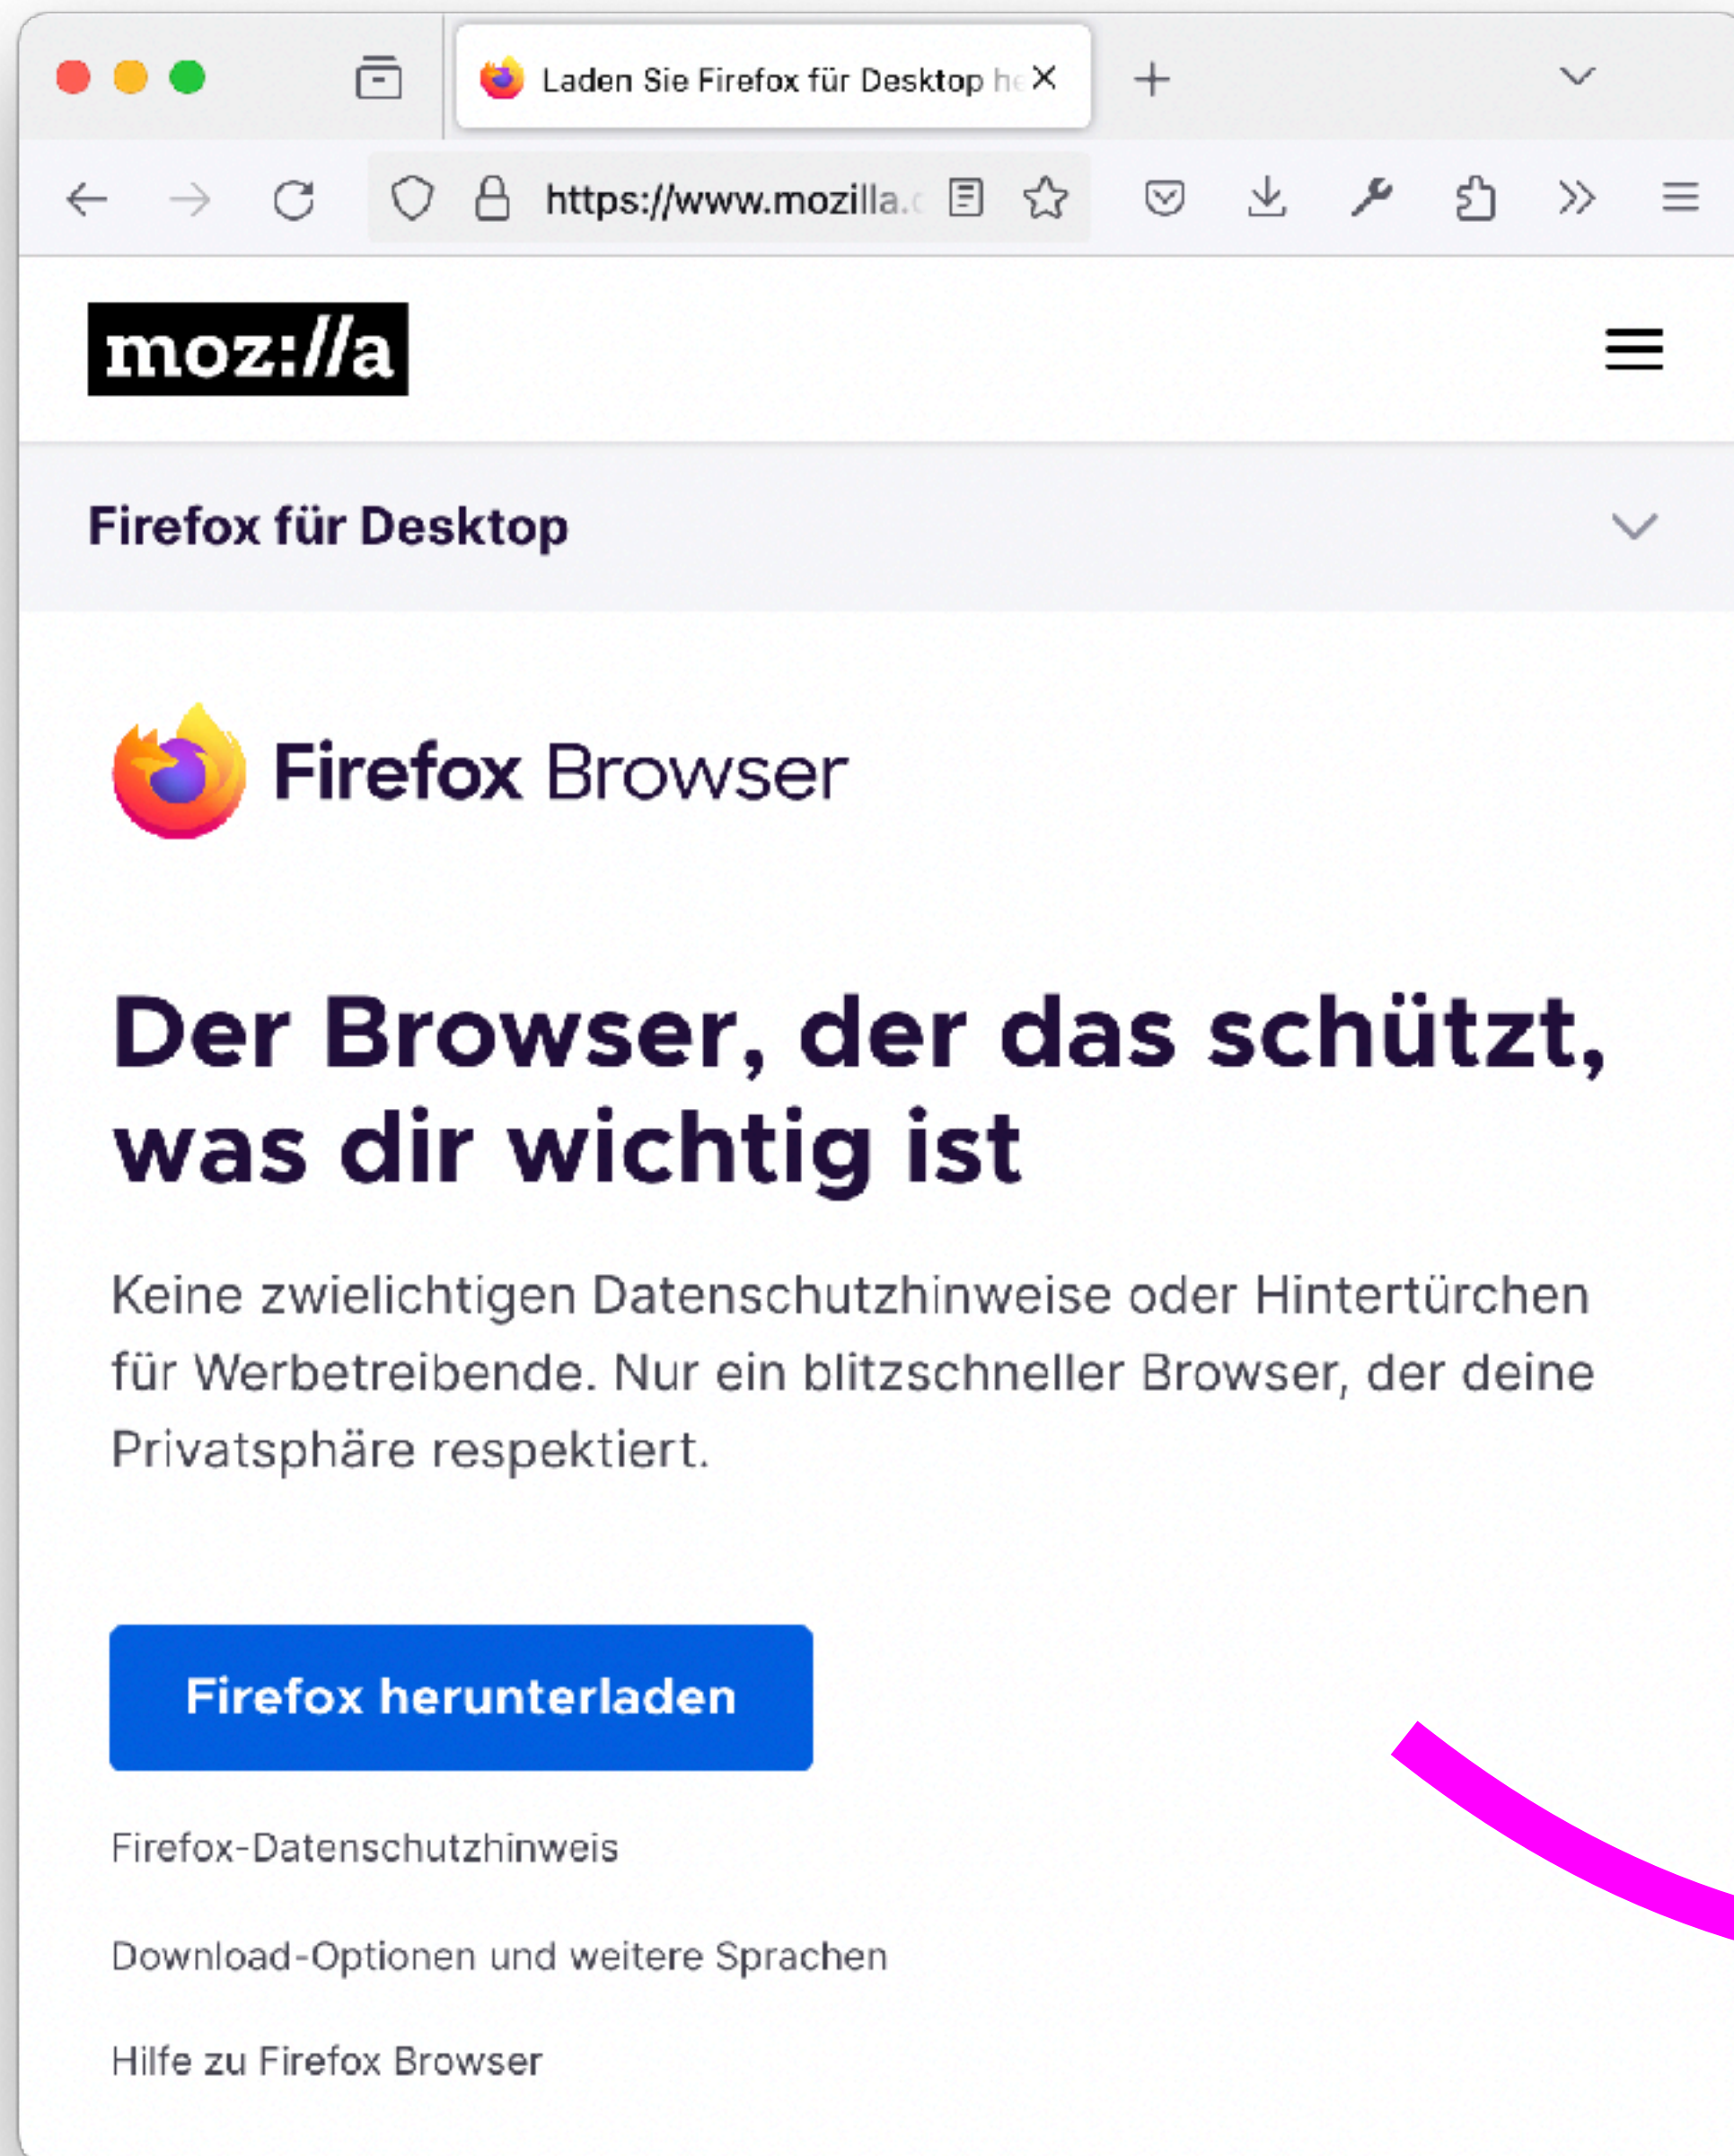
Laden Sie Firefox für Desktop he

https://www.mozilla.c

moz://a

Firefox für Desktop

Firefox Browser

Der Browser, der das schützt, was dir wichtig ist

Keine zwielichtigen Datenschutzhinweise oder Hintertürchen für Werbetreibende. Nur ein blitzschneller Browser, der deine Privatsphäre respektiert.

Firefox herunterladen

Firefox-Datenschutzhinweis

Download-Optionen und weitere Sprachen

Hilfe zu Firefox Browser